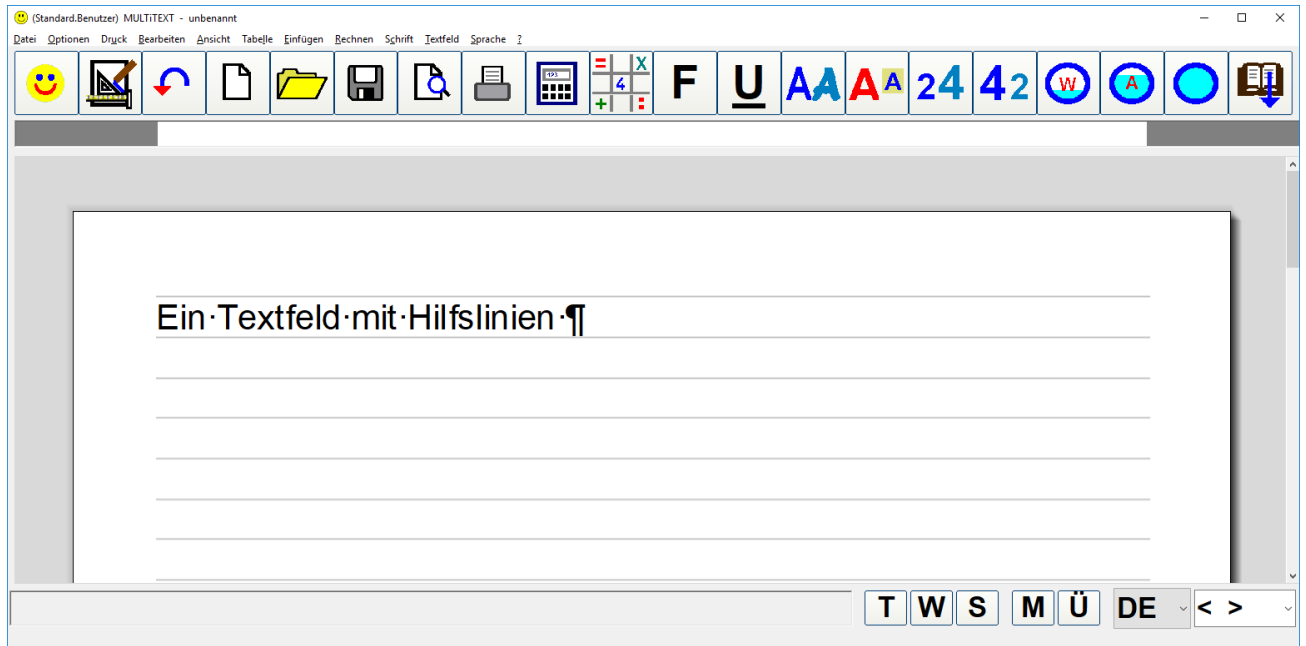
(Standard.Benutzer) MULTiTEXT - unbenannt

Datei Optionen Druck Bearbeiten Ansicht Tabelle Einfügen Rechnen Schrift Textfeld Sprache ?

F U AA AA 24 42 W A

Ein·Textfeld·mit·Hilfslinien·¶

T W S M Ü DE < >